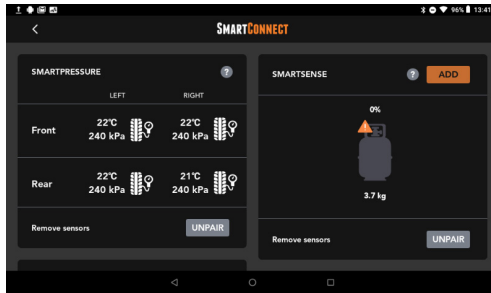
96% 13:41

SMARTCONNECT

SMARTPRESSURE

?

LEFT

RIGHT

Front

22°C 240 kPa

22°C 240 kPa

Rear

22°C 240 kPa

21°C 240 kPa

Remove sensors

UNPAIR

SMARTSENSE

?

ADD

0%

3.7 kg

Remove sensors

UNPAIR